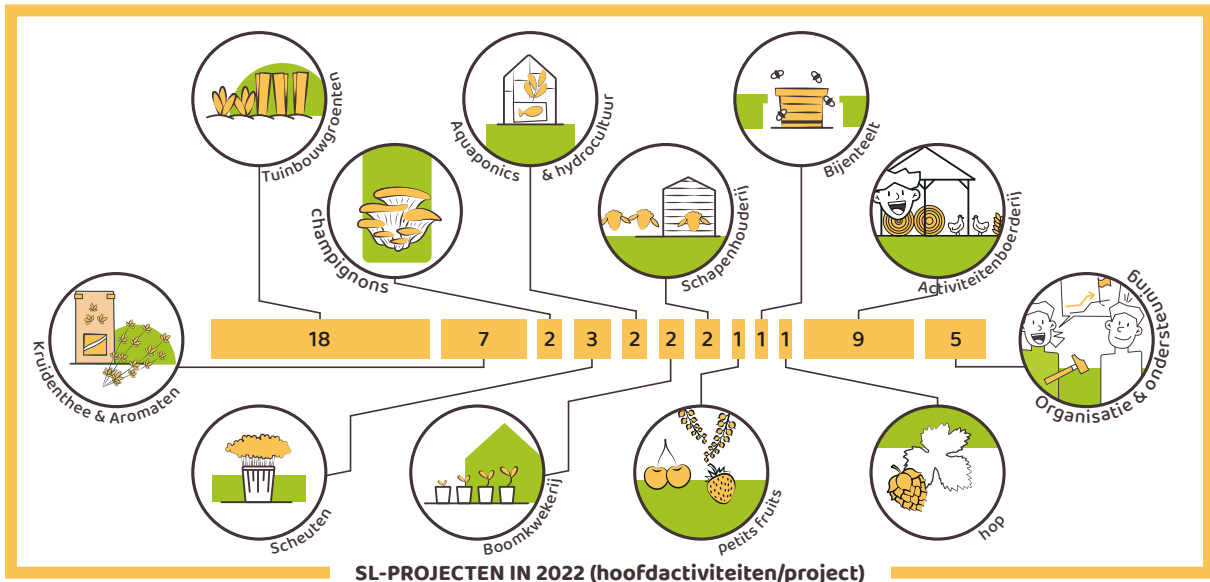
Tuinbouwgroenten

Aquaponics & hydrocultuur

Bijenteelt

champignons

Schapenhouderij

Activiteitenboerderij

Kruidenthee & Aromaten

Organisatie & ondersteuning

| 18 | 7 | 2 | 3 | 2 | 2 | 2 | 1 | 1 | 1 | 9 | 5 |
|---|---|---|---|---|---|---|---|---|---|---|---|

Scheuten

Boomkwekerij

petits fruits

hop

SL-PROJECTEN IN 2022 (hoofdactiviteiten/project)